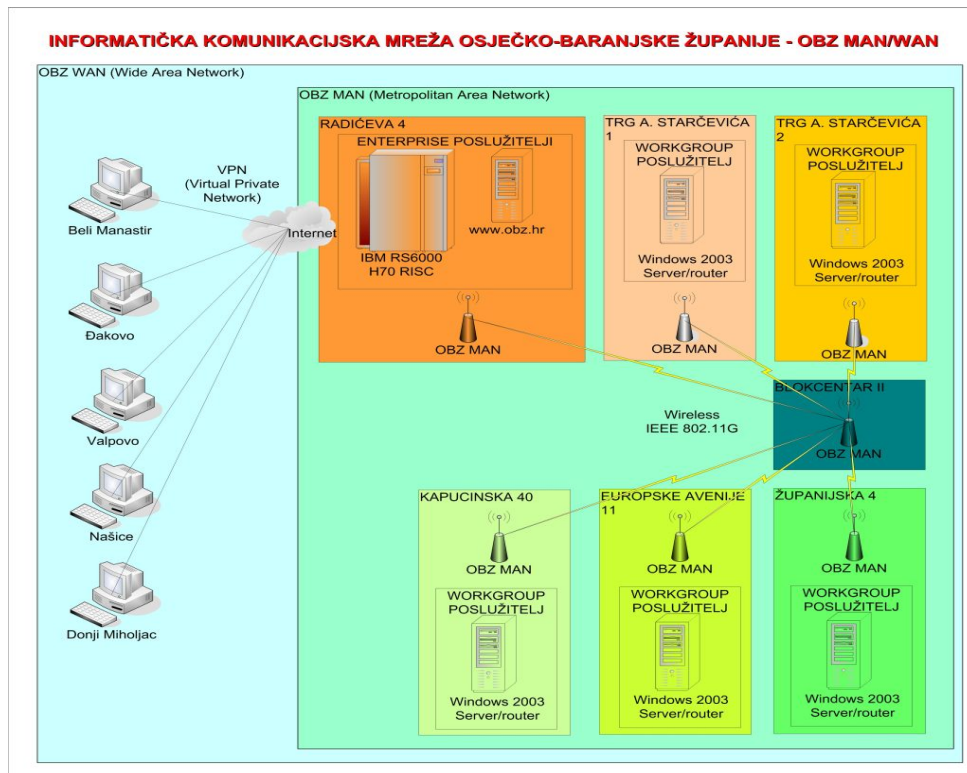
INFORMATIČKA KOMUNIKACIJSKA MREŽA OSJEČKO-BARANJSKE ŽUPANIJE - OBZ MAN/WAN

OBZ WAN (Wide Area Network)

OBZ MAN (Metropolitan Area Network)

VPN (Virtual Private Network)

Internet

Beli Manastir

Đakovo

Valpovo

Našice

Donji Miholjac

RADIĆEVA 4

ENTERPRISE POSLUŽITELJI

IBM RS6000 H70 RISC

www.obz.hr

OBZ MAN

TRG A. STARČEVIĆA 1

WORKGROUP POSLUŽITELJ

Windows 2003 Server/router

OBZ MAN

TRG A. STARČEVIĆA 2

WORKGROUP POSLUŽITELJ

Windows 2003 Server/router

OBZ MAN

BLOKCENTAR II

OBZ MAN

Wireless IEEE 802.11G

KAPUCINSKA 40

OBZ MAN

WORKGROUP POSLUŽITELJ

Windows 2003 Server/router

EUROPSKE AVENIJE 11

OBZ MAN

WORKGROUP POSLUŽITELJ

Windows 2003 Server/router

ŽUPANIJSKA 4

OBZ MAN

WORKGROUP POSLUŽITELJ

Windows 2003 Server/router